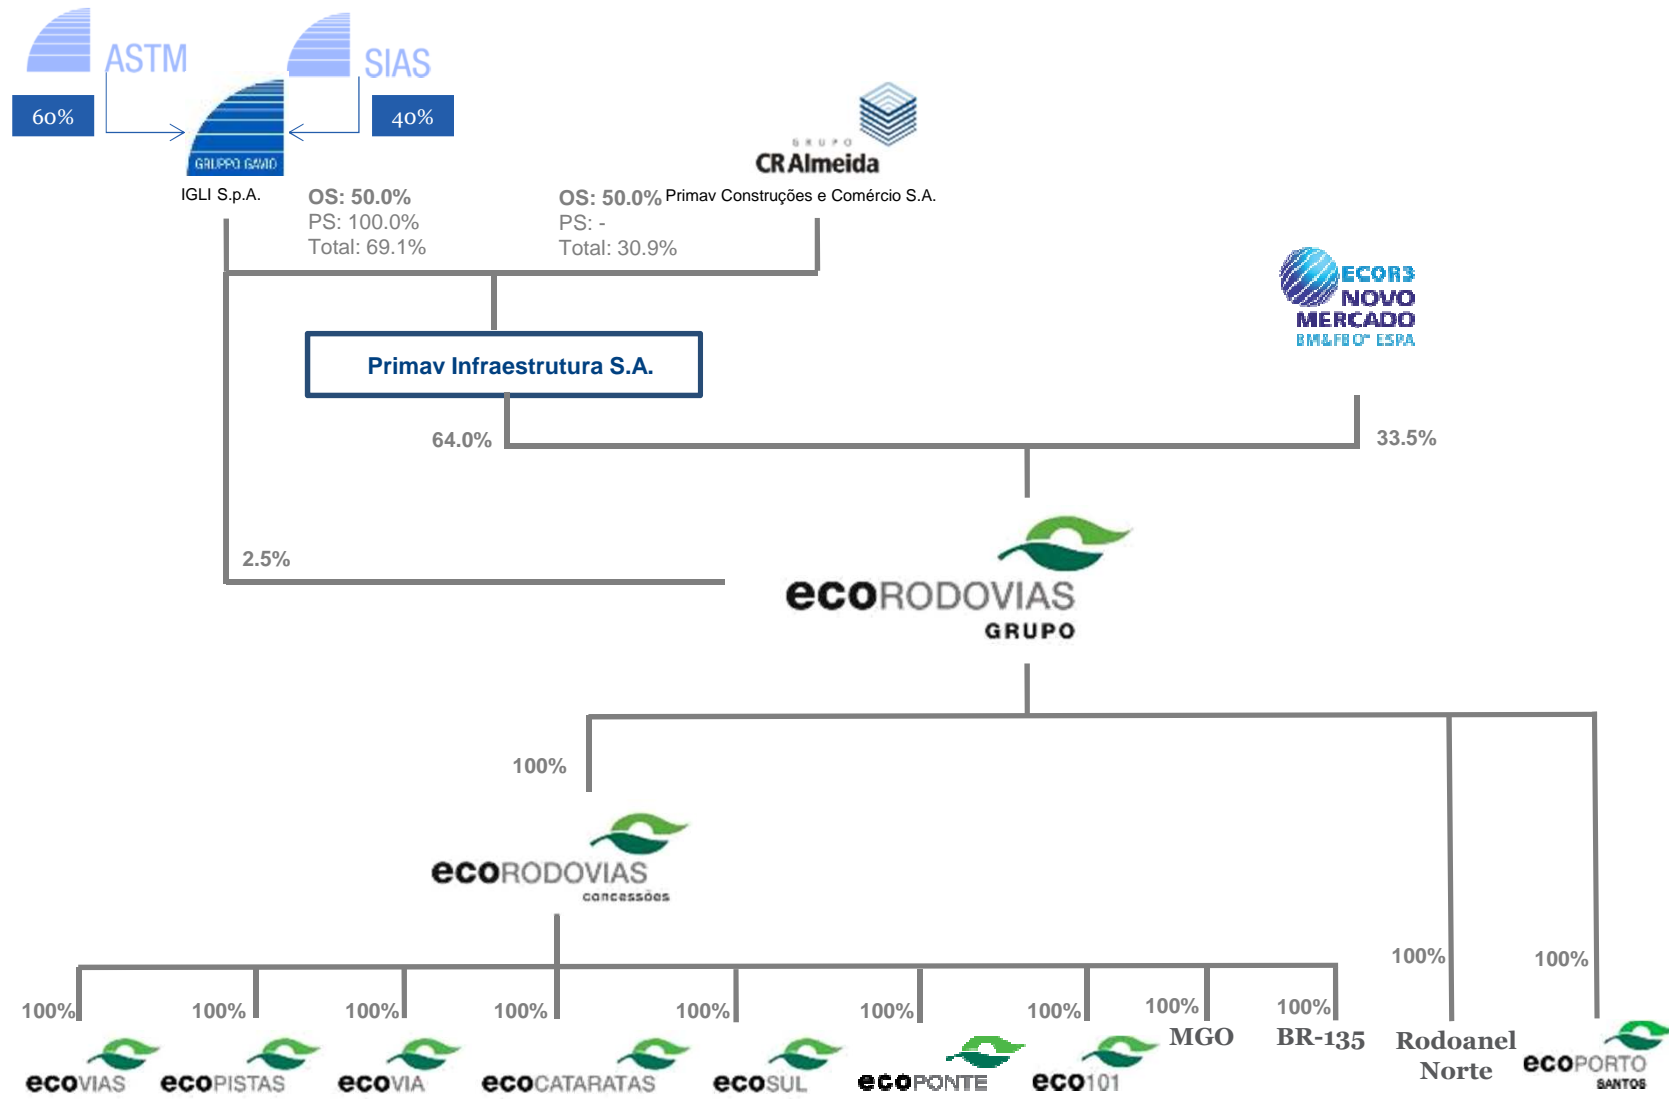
ASTM

SIAS

60%

40%

GRUPPO GAVIO

IGLI S.p.A.

OS: 50.0%
PS: 100.0%
Total: 69.1%

GRUPO
CR Almeida

OS: 50.0% Primav Construções e Comércio S.A.
PS: -
Total: 30.9%

ECOR3
NOVO
MERCADO
BM&FBOVESPA

Primav Infraestrutura S.A.

64.0%

33.5%

2.5%

ecoRODOVIAS
GRUPO

100%

ecoRODOVIAS
concessões

100%
100%
100%
100%
100%
100%
100%
100%
100%
100%
100%

ecoVIAS
ecoPISTAS
ecoVIA
ecoCATARATAS
ecoSUL
ecoPONTE
eco101
MGO
BR-135
Rodoanel Norte
ecoPORTO SANTOS